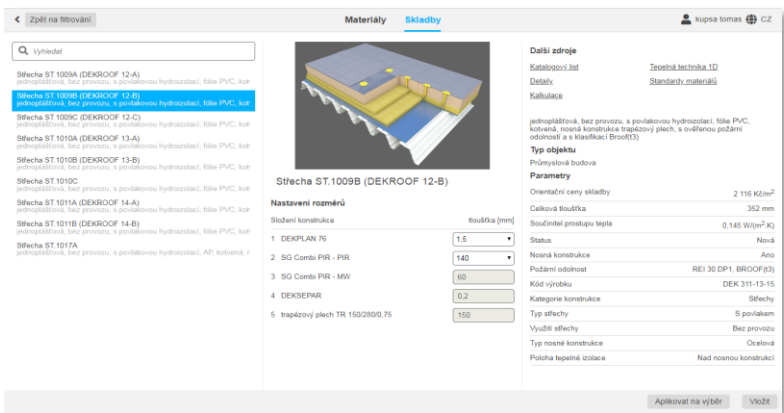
Zpět na filtrování

Materiály Skladby

kupsa tomas CZ

Vyhledat

Střecha ST.1009A (DEKROOF 12-A)
jednoplášťová, bez provozu, s povlakovou hydroizolací, fólie PVC, kot

Střecha ST.1009B (DEKROOF 12-B)
jednoplášťová, bez provozu, s povlakovou hydroizolací, fólie PVC, kot

Střecha ST.1009C (DEKROOF 12-C)
jednoplášťová, bez provozu, s povlakovou hydroizolací, fólie PVC, kot

Střecha ST.1010A (DEKROOF 13-A)
jednoplášťová, bez provozu, s povlakovou hydroizolací, fólie PVC, kot

Střecha ST.1010B (DEKROOF 13-B)
jednoplášťová, bez provozu, s povlakovou hydroizolací, fólie PVC, kot

Střecha ST.1010C
jednoplášťová, bez provozu, s povlakovou hydroizolací, fólie PVC, kot

Střecha ST.1011A (DEKROOF 14-A)
jednoplášťová, bez provozu, s povlakovou hydroizolací, fólie PVC, kot

Střecha ST.1011B (DEKROOF 14-B)
jednoplášťová, bez provozu, s povlakovou hydroizolací, fólie PVC, kot

Střecha ST.1017A
jednoplášťová, bez provozu, s povlakovou hydroizolací, AP, kotvená, r

Střecha ST.1009B (DEKROOF 12-B)

Nastavení rozměrů

| Složení konstrukce | tloušťka [mm] |
|---|---|
| 1 DEKPLAN 76 | 1,5 |
| 2 SG Combi PIR - PIR | 140 |
| 3 SG Combi PIR - MW | 60 |
| 4 DEKSEPAR | 0,2 |
| 5 trapézový plech TR 150/280/0,75 | 150 |

Další zdroje

Katalogový list
Tepelná technika 1D
Detaily
Standardy materiálů
Kalkulace

jednoplášťová, bez provozu, s povlakovou hydroizolací, fólie PVC, kotvená, nosná konstrukce trapézový plech, s ověřenou požární odolností a s klasifikací Broof(t3)

Typ objektu
Průmyslová budova

Parametry

| | |
|---|---|
| Orientační ceny skladby | 2 116 Kč/m$^2$ |
| Celková tloušťka | 352 mm |
| Součinitel prostupu tepla | 0,145 W/(m$^2$ K) |
| Status | Nová |
| Nosná konstrukce | Ano |
| Požární odolnost | REI 30 DP1, BROOF(t3) |
| Kód výrobku | DEK 311-13-15 |
| Kategorie konstrukce | Střechy |
| Typ střechy | S povlakem |
| Využití střechy | Bez provozu |
| Typ nosné konstrukce | Ocelová |
| Poloha tepelné izolace | Nad nosnou konstrukcí |

Aplikovat na výběr
Vložit